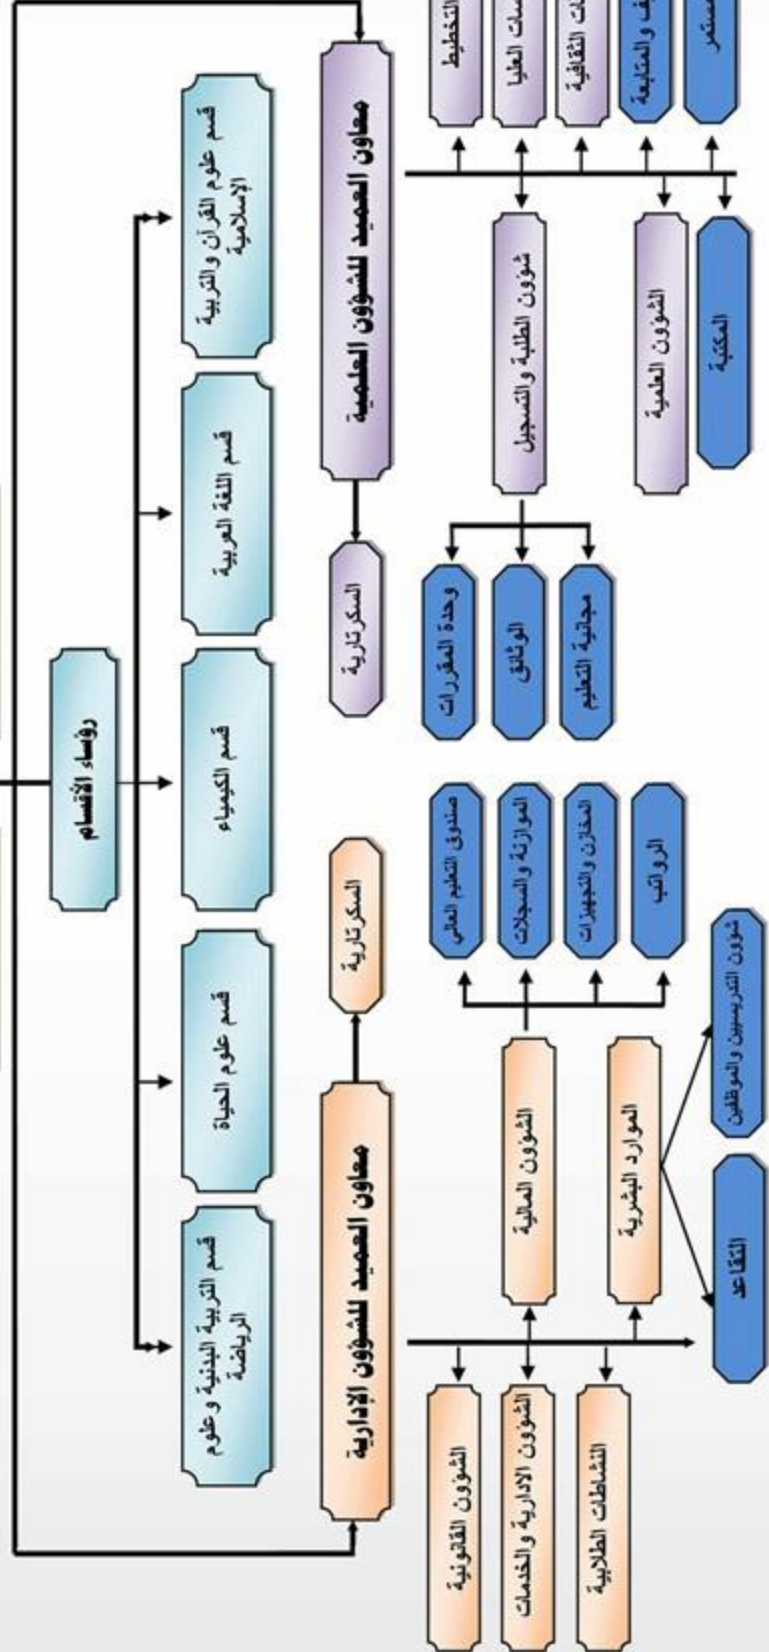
رؤساء الأقسام

قسم علوم القرآن و التربية الإسلامية

قسم اللغة العربية

قسم الكيمياء

قسم علوم الحياة

قسم التربية البدنية و علوم الرياضة

معاون العميد للشؤون العلمية

السكرتارية

شؤون الطلبة و التسجيل

الشؤون العلمية

المكتبة

وحدة المقررات

الوثائق

مجانية التعليم

التخطيط

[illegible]سات العليا

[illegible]ت الثقافية

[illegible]ف و المتابعة

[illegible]ستمر

معاون العميد للشؤون الإدارية

السكرتارية

الشؤون المالية

الموارد البشرية

صندوق التعليم العالي

الموازنة و السجلات

المخازن و التجهيزات

الرواتب

شؤون التدريسيين و الموظفين

التقاعد

الشؤون القانونية

الشؤون الادارية و الخدمات

النشاطات الطلابية